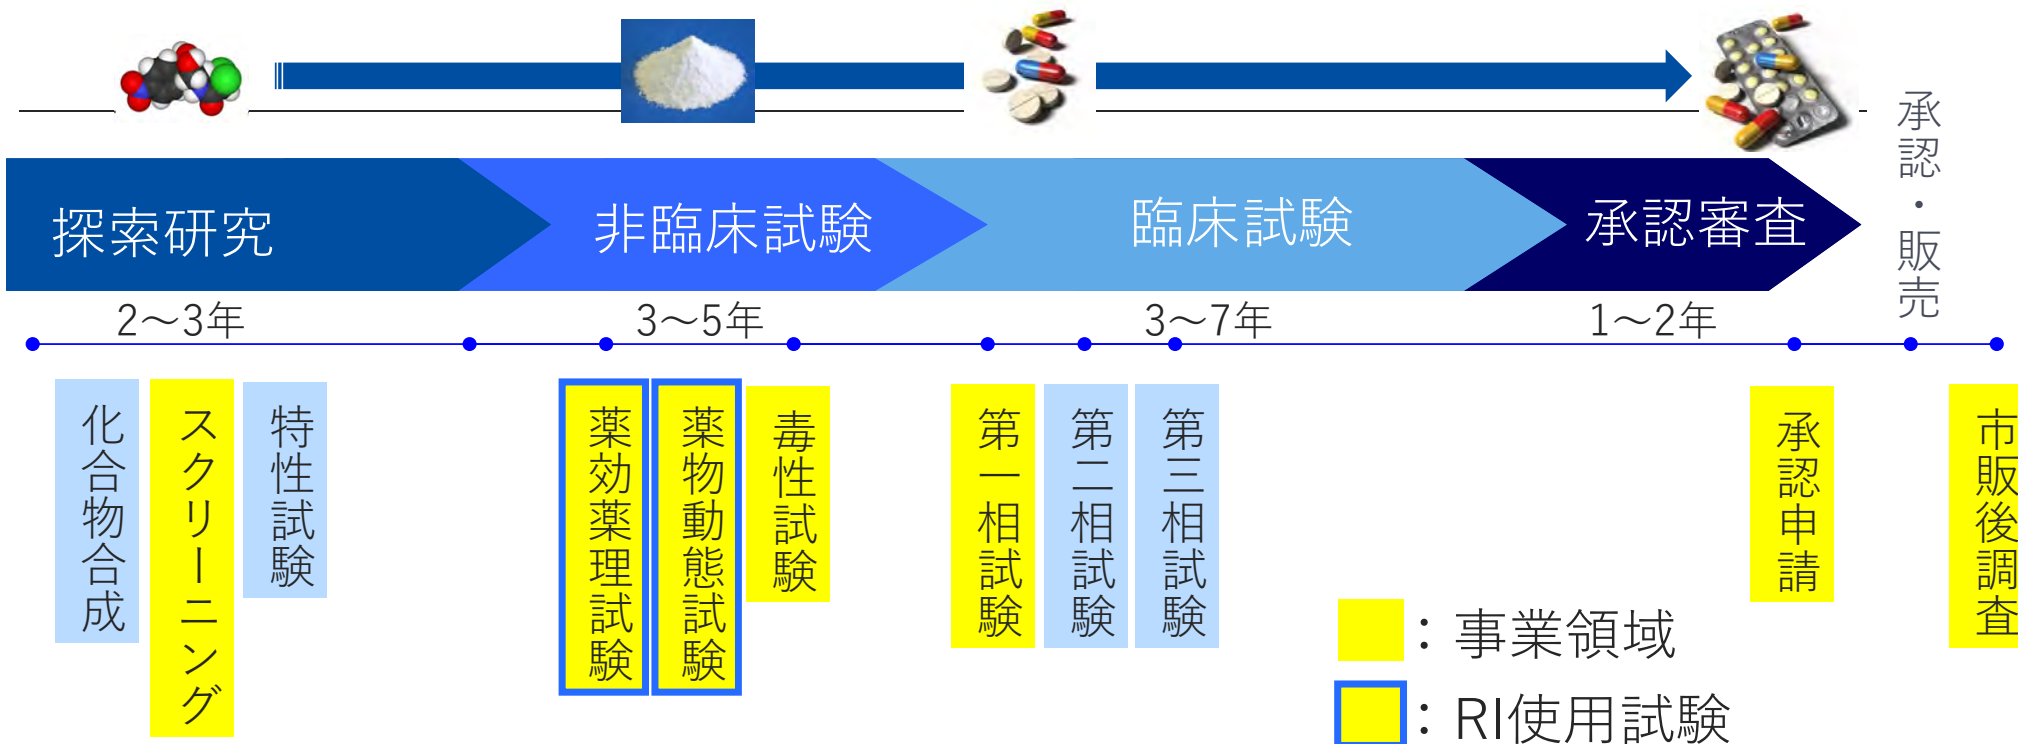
承認・販売

探索研究

非臨床試験

臨床試験

承認審査

2〜3年

3〜5年

3〜7年

1〜2年

化合物合成

スクリーニング

特性試験

薬効薬理試験

薬物動態試験

毒性試験

第一相試験

第二相試験

第三相試験

承認申請

市販後調査

：事業領域

：RI使用試験